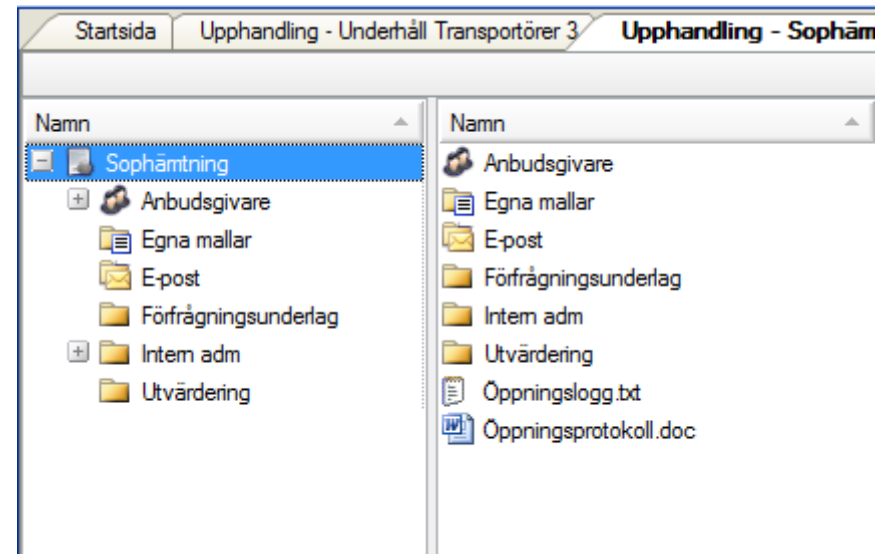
Startsida | Upphandling - Underhåll Transportörer 3 | Upphandling - Sophäm

Namn
Sophämtning
Anbudsgivare
Egna mallar
E-post
Förfrågningsunderlag
Intern adm
Utvärdering

Namn
Anbudsgivare
Egna mallar
E-post
Förfrågningsunderlag
Intern adm
Utvärdering
Öppningslogg.txt
Öppningsprotokoll.doc